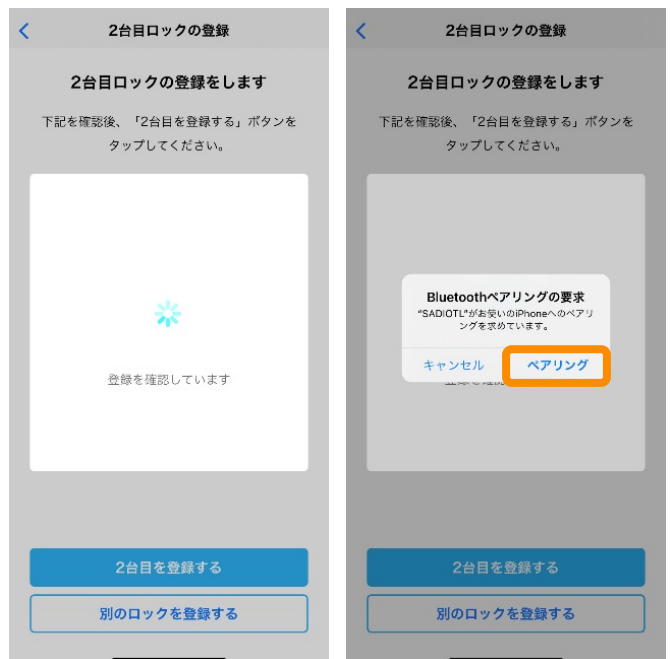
<

2台目ロックの登録

2台目ロックの登録をします

下記を確認後、「2台目を登録する」ボタンをタップしてください。

登録を確認しています

2台目を登録する

別のロックを登録する

<

2台目ロックの登録

2台目ロックの登録をします

下記を確認後、「2台目を登録する」ボタンをタップしてください。

Bluetoothペアリングの要求

"SADIOTL"がお使いのiPhoneへのペアリングを求めています。

キャンセル

ペアリング

2台目を登録する

別のロックを登録する